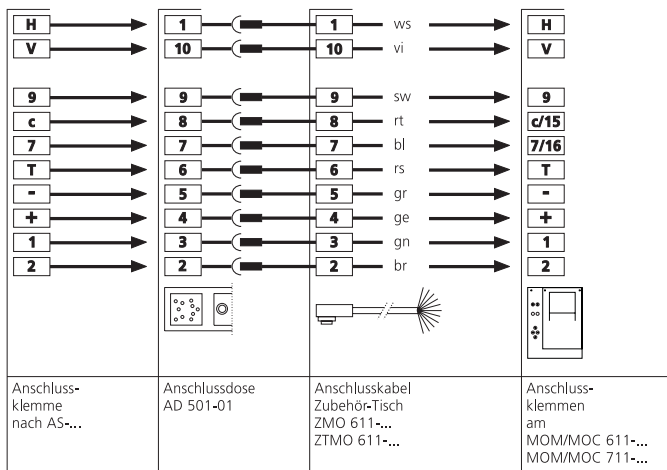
| H | 1 | 1 ws | H |
|---|---|---|---|
| V | 10 | 10 vi | V |
| 9 | 9 | 9 sw | 9 |
| c | 8 | 8 rt | c/15 |
| 7 | 7 | 7 bl | 7/16 |
| T | 6 | 6 rs | T |
| - | 5 | 5 gr | - |
| + | 4 | 4 ge | + |
| 1 | 3 | 3 gn | 1 |
| 2 | 2 | 2 br | 2 |
| Anschlussklemme nach AS-... | Anschlussdose AD 501-01 | Anschlusskabel Zubehör-Tisch ZMO 611-... ZTMO 611-... | Anschlussklemmen am MOM/MOC 611-... MOM/MOC 711-... |